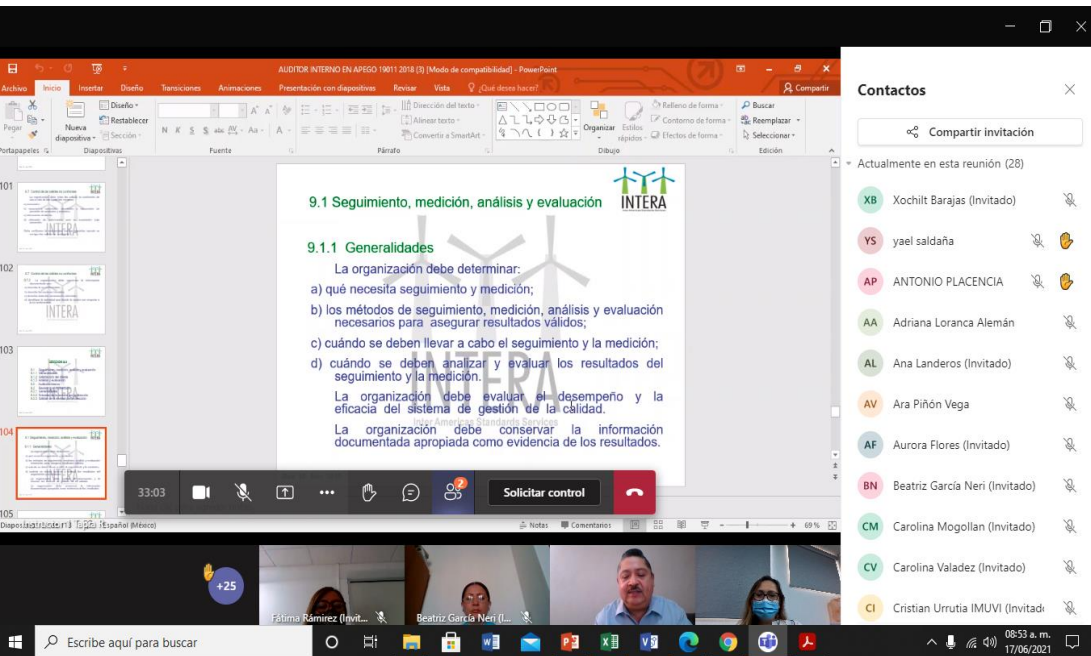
AUDITOR INTERNO EN APEGO 19011 2018 (3) [Modo de compatibilidad] - PowerPoint

Archivo Inicio Insertar Diseño Transiciones Animaciones Presentación con diapositivas Revisar Vista ¿Qué desea hacer? Compartir

Pegar Nueva diapositiva Diseño Restablecer Sección Portapapeles Diapositivas Fuente Párrafo Dirección del texto Alinear texto Convertir a SmartArt Organizar Estilos rápidos Relleno de forma Contorno de forma Efectos de forma Dibujo Buscar Reemplazar Seleccionar Edición

101
102
103
104
105

9.1 Seguimiento, medición, análisis y evaluación

INTERA

9.1.1 Generalidades

La organización debe determinar:

a) qué necesita seguimiento y medición;

b) los métodos de seguimiento, medición, análisis y evaluación necesarios para asegurar resultados válidos;

c) cuándo se deben llevar a cabo el seguimiento y la medición;

d) cuándo se deben analizar y evaluar los resultados del seguimiento y la medición.

La organización debe evaluar el desempeño y la eficacia del sistema de gestión de la calidad.

La organización debe conservar la información documentada apropiada como evidencia de los resultados.

33:03 Solicitar control

Diapositiva 104 de 113 Español (México) Notas Comentarios 69 %

Contactos

Compartir invitación

Actualmente en esta reunión (28)

XB Xochilt Barajas (Invitado)
YS yael saldaña
AP ANTONIO PLACENCIA
AA Adriana Loranca Alemán
AL Ana Landeros (Invitado)
AV Ara Piñón Vega
AF Aurora Flores (Invitado)
BN Beatriz García Neri (Invitado)
CM Carolina Mogollan (Invitado)
CV Carolina Valadez (Invitado)
CI Cristian Urrutia IMUVI (Invitado

+25 Fátima Ramírez (Invit... Beatriz García Neri (I...

Escribe aquí para buscar

08:53 a. m. 17/06/2021